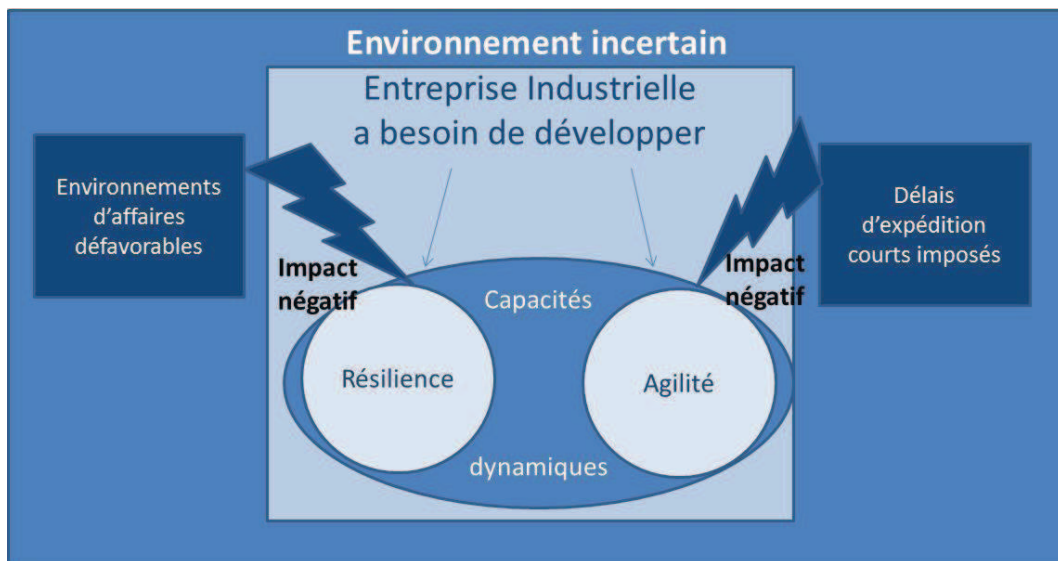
Environnement incertain

Entreprise Industrielle a besoin de développer

Environnements d'affaires défavorables

Délais d'expédition courts imposés

Impact négatif

Impact négatif

Capacités

Résilience

Agilité

dynamiques